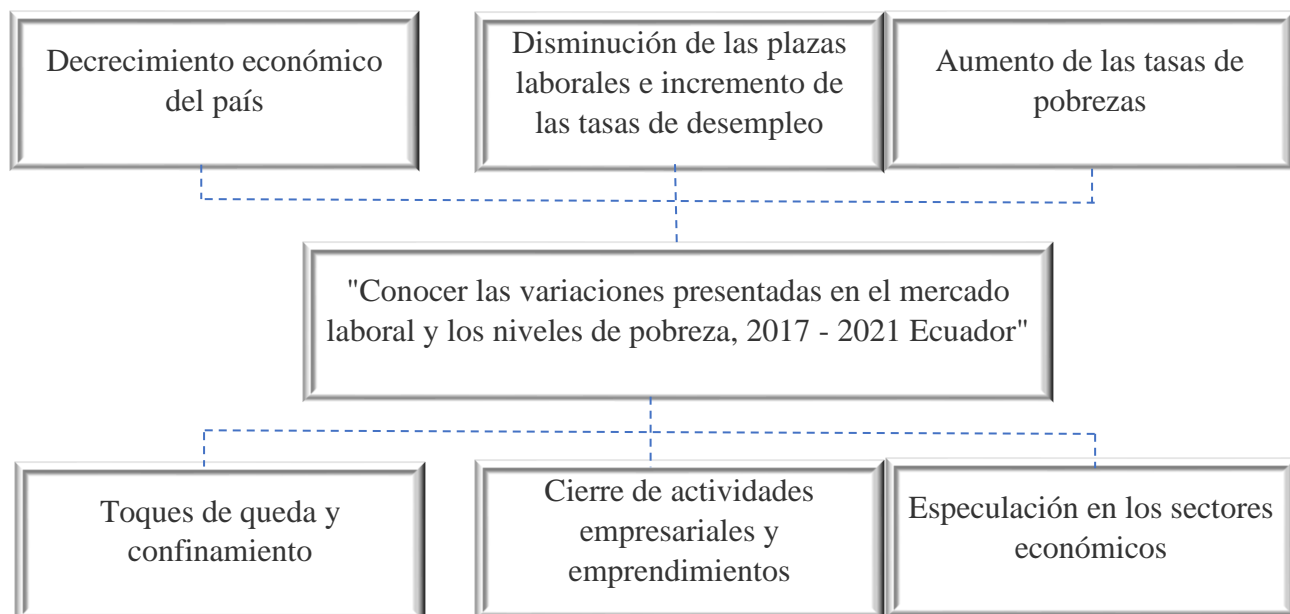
Decrecimiento económico del país

Disminución de las plazas laborales e incremento de las tasas de desempleo

Aumento de las tasas de pobrezas

"Conocer las variaciones presentadas en el mercado laboral y los niveles de pobreza, 2017 - 2021 Ecuador"

Toques de queda y confinamiento

Cierre de actividades empresariales y emprendimientos

Especulación en los sectores económicos